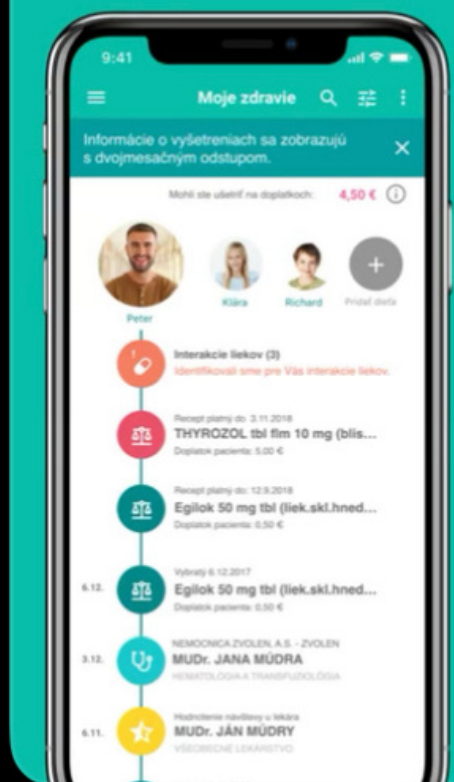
9:41

Moje zdravie

Informácie o vyšetreniach sa zobrazujú s dvojmesačným odstupom.

Mohli ste ušetriť na doplatkoch: 4,50 €

Peter

Klára

Richard

Pridať dieťa

Interakcie liekov (3)
Identifikovali sme pre Vás interakcie liekov.

Recept platný do: 3.11.2018
THYROZOL tbl flm 10 mg (blis...
Doplatok pacienta: 5,00 €

Recept platný do: 12.9.2018
Egilok 50 mg tbl (liek.skl.hned...
Doplatok pacienta: 0,50 €

6.12.
Vybratý 6.12.2017
Egilok 50 mg tbl (liek.skl.hned...
Doplatok pacienta: 0,50 €

3.12.
NEMOCNICA ZVOLEN, A.S. - ZVOLEN
MUDr. JANA MÚDRA
HEMATOLÓGIA A TRANSFÚZIOLÓGIA

6.11.
Hodnotenie návštevy u lekára
MUDr. JÁN MÚDRY
VŠEOBECNÉ LEKÁRSTVO